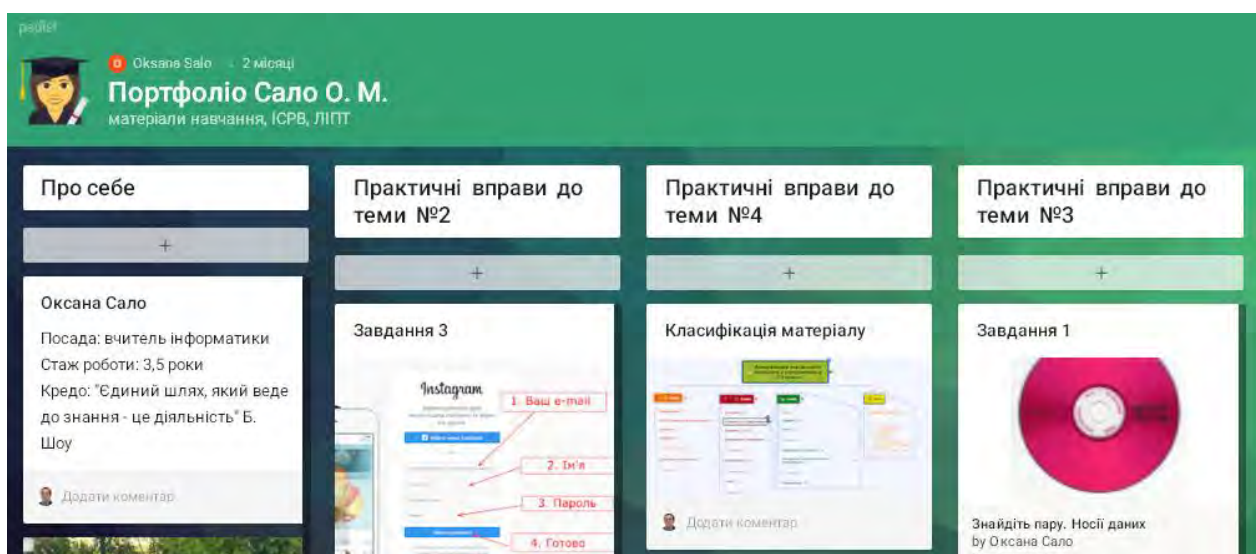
padlet

Oksana Salo · 2 місяці

Портфоліо Сало О. М.

матеріали навчання, ІСРВ, ЛІПТ

Про себе

+

Оксана Сало

Посада: вчитель інформатики

Стаж роботи: 3,5 роки

Кредо: "Єдиний шлях, який веде до знання - це діяльність" Б. Шоу

Додати коментар

Практичні вправи до теми №2

+

Завдання 3

Instagram

1. Ваш e-mail

2. Ім'я

3. Пароль

4. Готово

Практичні вправи до теми №4

+

Класифікація матеріалу

Додати коментар

Практичні вправи до теми №3

+

Завдання 1

Знайдіть пару. Носії даних

by Оксана Сало